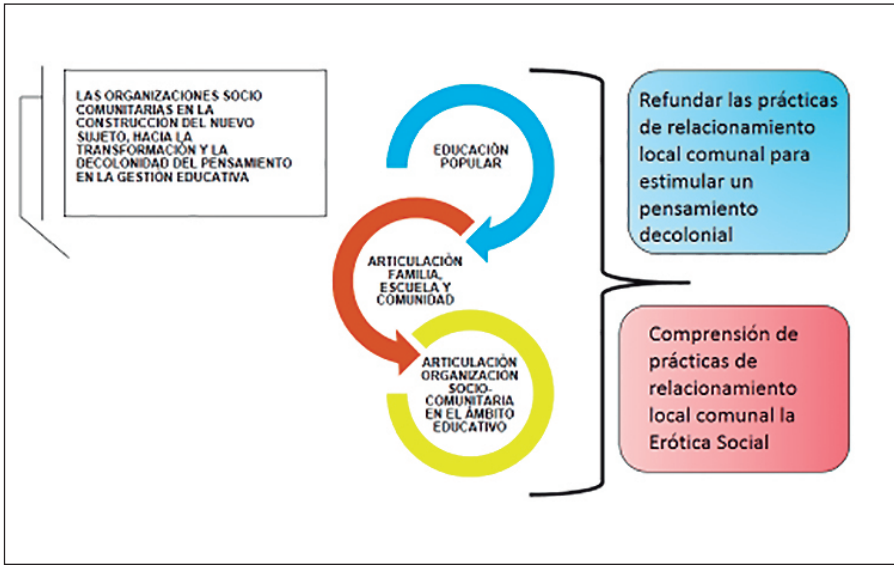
LAS ORGANIZACIONES SOCIO COMUNITARIAS EN LA CONSTRUCCION DEL NUEVO SUJETO, HACIA LA TRANSFORMACIÓN Y LA DECOLONIDAD DEL PENSAMIENTO EN LA GESTIÓN EDUCATIVA

EDUCACIÓN POPULAR

ARTICULACIÓN FAMILIA, ESCUELA Y COMUNIDAD

ARTICULACIÓN ORGANIZACIÓN SOCIO-COMUNITARIA EN EL ÁMBITO EDUCATIVO

Refundar las prácticas de relacionamiento local comunal para estimular un pensamiento decolonial

Comprensión de prácticas de relacionamiento local comunal la Erótica Social